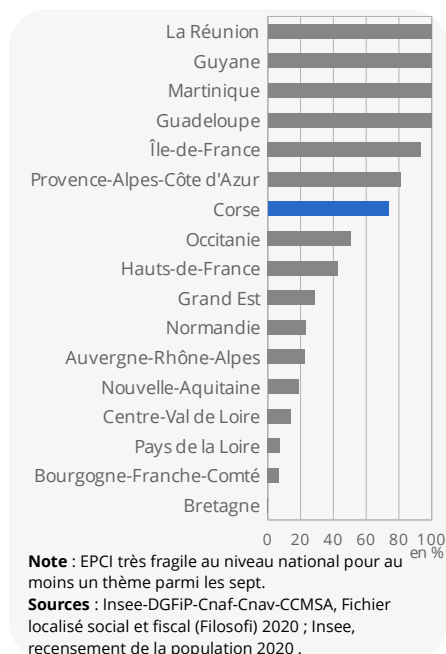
La Réunion
Guyane
Martinique
Guadeloupe
Île-de-France
Provence-Alpes-Côte d'Azur
Corse
Occitanie
Hauts-de-France
Grand Est
Normandie
Auvergne-Rhône-Alpes
Nouvelle-Aquitaine
Centre-Val de Loire
Pays de la Loire
Bourgogne-Franche-Comté
Bretagne

0 20 40 60 80 100
en %

**Note** : EPCI très fragile au niveau national pour au moins un thème parmi les sept.
**Sources** : Insee-DGFiP-Cnaf-Cnav-CCMSA, Fichier localisé social et fiscal (Filosofi) 2020 ; Insee, recensement de la population 2020 .